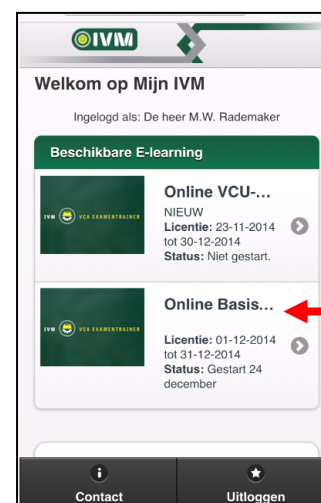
IVM

Welkom op Mijn IVM

Ingelogd als: De heer M.W. Rademaker

Beschikbare E-learning

IVM VCA EXAMENTRAINER

Online VCU-...

NIEUW

Licentie: 23-11-2014 tot 30-12-2014

Status: Niet gestart.

IVM VCA EXAMENTRAINER

Online Basis...

Licentie: 01-12-2014 tot 31-12-2014

Status: Gestart 24 december

Contact

Uitloggen